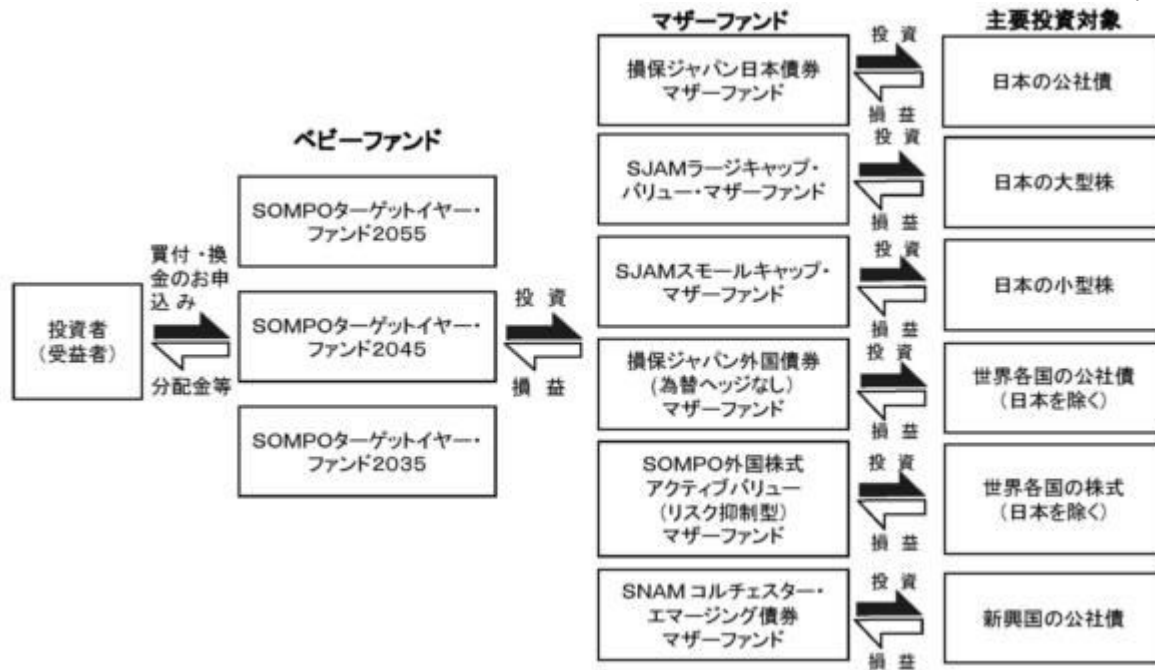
マザーファンド

主要投資対象

ベビーファンド

投資者
（受益者）

買付・換金のお申込み

分配金等

SOMPOターゲットイヤー・ファンド2055

SOMPOターゲットイヤー・ファンド2045

SOMPOターゲットイヤー・ファンド2035

投資

損益

損保ジャパン日本債券マザーファンド

投資

損益

日本の公社債

SJAMラージキャップ・バリュー・マザーファンド

投資

損益

日本の大型株

SJAMスモールキャップ・マザーファンド

投資

損益

日本の小型株

損保ジャパン外国債券（為替ヘッジなし）マザーファンド

投資

損益

世界各国の公社債
（日本を除く）

SOMPO外国株式アクティブバリュー（リスク抑制型）マザーファンド

投資

損益

世界各国の株式
（日本を除く）

SNAMコルチェスター・エマージング債券マザーファンド

投資

損益

新興国の公社債